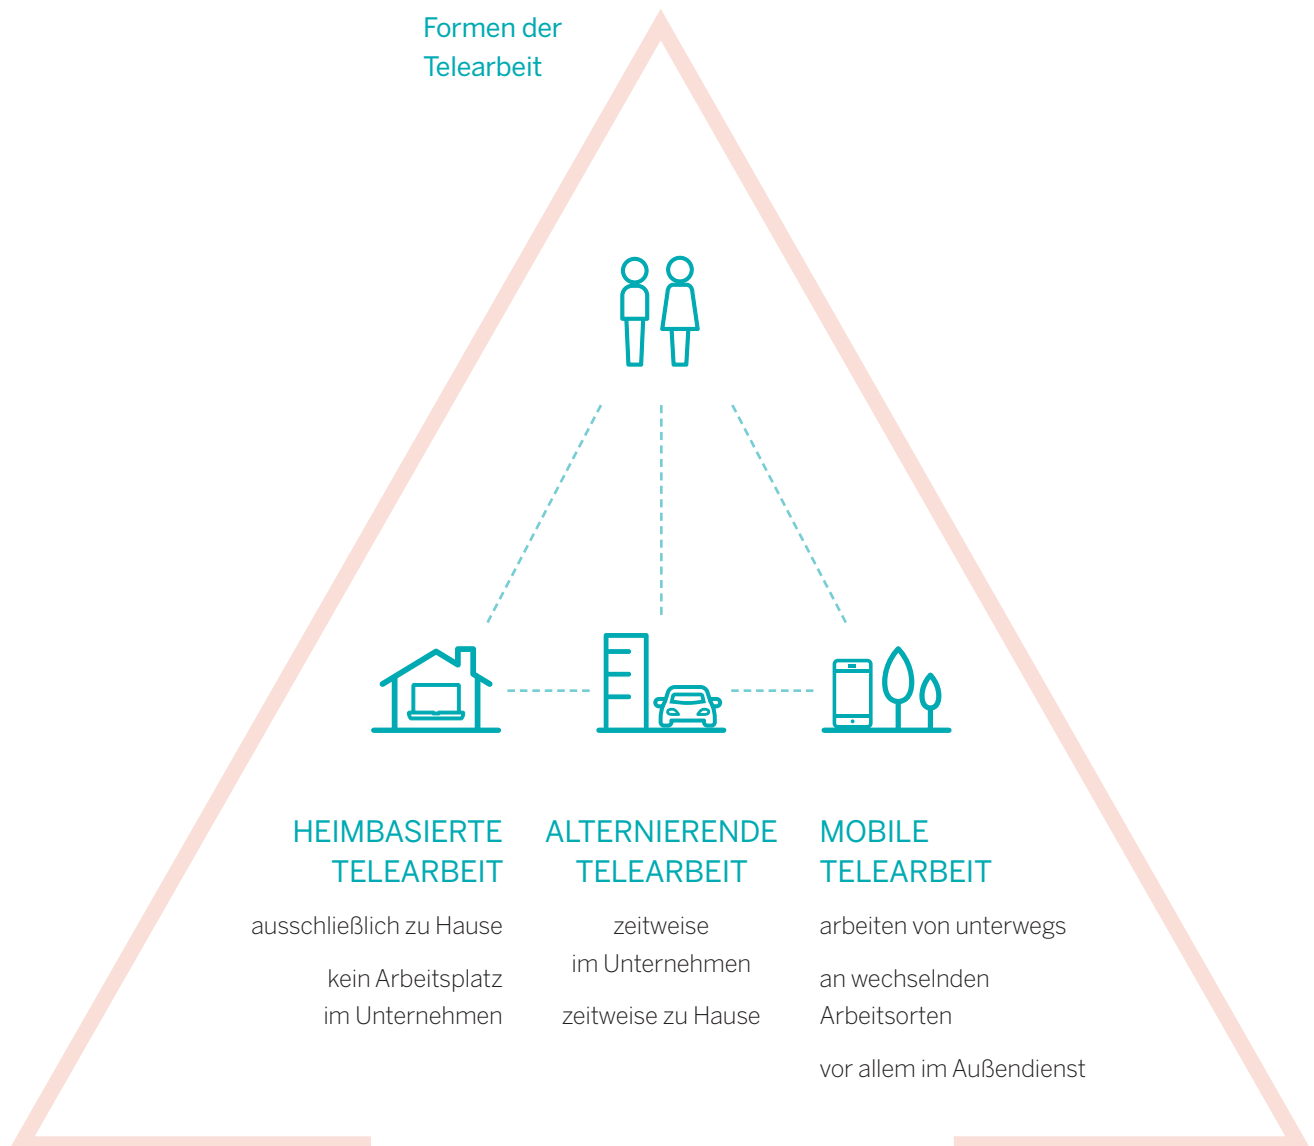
Formen der Telearbeit

HEIMBASIERTE TELEARBEIT

ausschließlich zu Hause

kein Arbeitsplatz im Unternehmen

ALTERNIERENDE TELEARBEIT

zeitweise im Unternehmen

zeitweise zu Hause

MOBILE TELEARBEIT

arbeiten von unterwegs

an wechselnden Arbeitsorten

vor allem im Außendienst